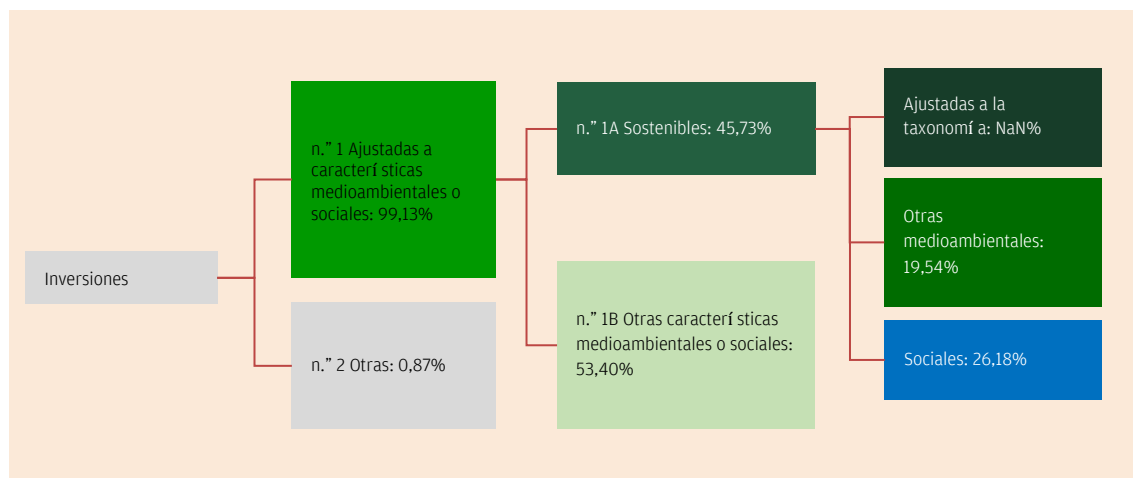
Inversiones

n.” 1 Ajustadas a caracterí sticas medioambientales o sociales: 99,13%

n.” 2 Otras: 0,87%

n.” 1A Sostenibles: 45,73%

n.” 1B Otras caracterí sticas medioambientales o sociales: 53,40%

Ajustadas a la taxonomí a: NaN%

Otras medioambientales: 19,54%

Sociales: 26,18%